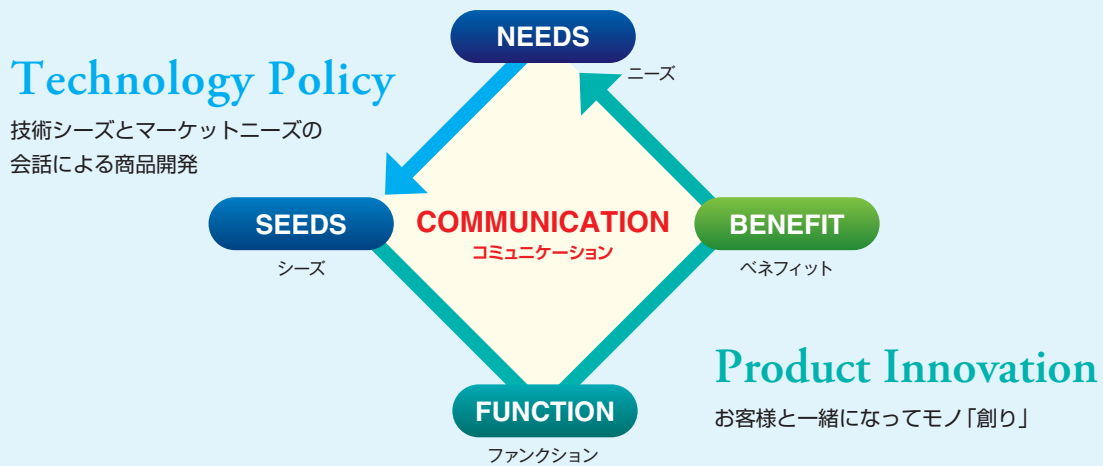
NEEDS
ニーズ

Technology Policy
技術シーズとマーケットニーズの
会話による商品開発

SEEDS
シーズ

COMMUNICATION
コミュニケーション

BENEFIT
ベネフィット

Product Innovation
お客様と一緒になってモノ「創り」

FUNCTION
ファンクション